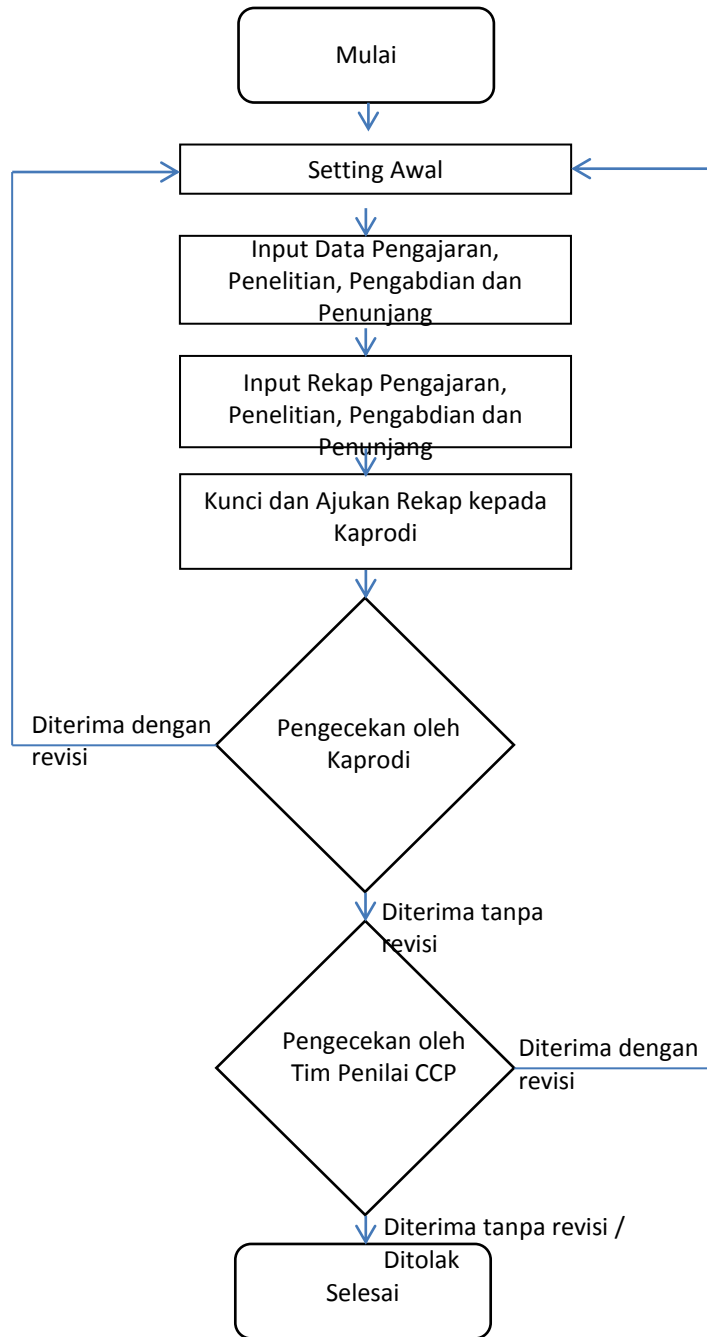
Mulai

Setting Awal

Input Data Pengajaran, Penelitian, Pengabdian dan Penunjang

Input Rekap Pengajaran, Penelitian, Pengabdian dan Penunjang

Kunci dan Ajukan Rekap kepada Kaprodi

Diterima dengan revisi

Pengecekan oleh Kaprodi

Diterima tanpa revisi

Pengecekan oleh Tim Penilai CCP

Diterima dengan revisi

Diterima tanpa revisi / Ditolak

Selesai